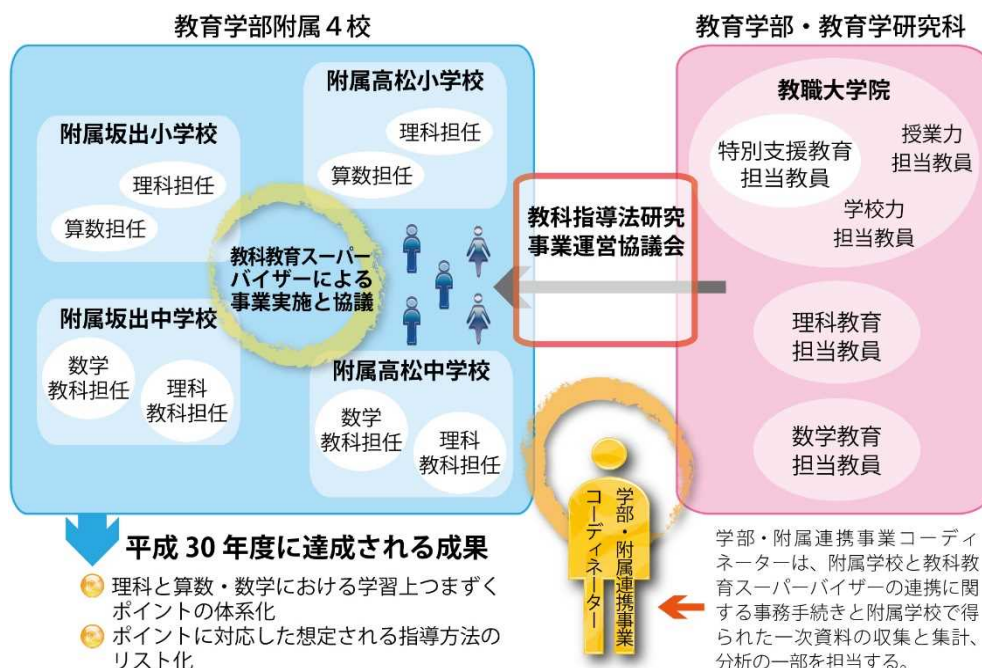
教育学部附属４校

附属高松小学校
理科担任
算数担任

附属坂出小学校
理科担任
算数担任

教科教育スーパーバイザーによる事業実施と協議

附属坂出中学校
数学教科担任
理科教科担任

附属高松中学校
数学教科担任
理科教科担任

教育学部・教育学研究科

教職大学院
特別支援教育担当教員
授業力担当教員
学校力担当教員

理科教育担当教員

数学教育担当教員

教科指導法研究事業運営協議会

学部・附属連携事業コーディネーター

平成 30 年度に達成される成果
理科と算数・数学における学習上つまずくポイントの体系化
ポイントに対応した想定される指導方法のリスト化

学部・附属連携事業コーディネーターは、附属学校と教科教育スーパーバイザーの連携に関する事務手続きと附属学校で得られた一次資料の収集と集計、分析の一部を担当する。